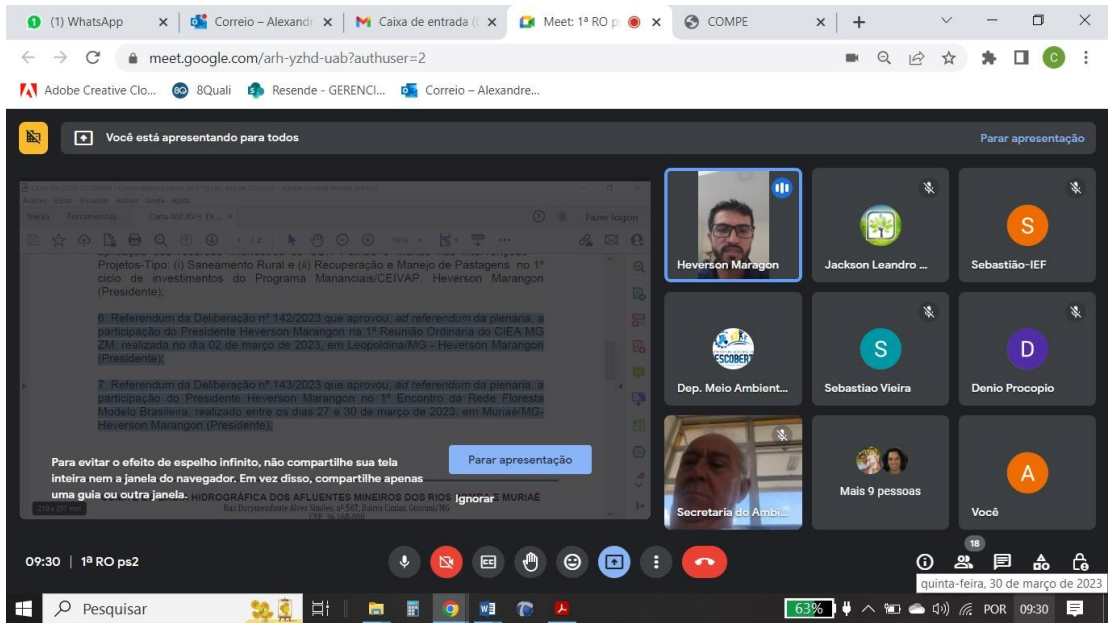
(1) WhatsApp
Correio – Alexand
Caixa de entrada
Meet: 1ª RO p
COMPE

meet.google.com/arh-yzhd-uab?authuser=2

Adobe Creative Clo... 8Quali Resende - GERENCI... Correio – Alexandre...

Você está apresentando para todos
Parar apresentação

Projetos-Tipo: (i) Saneamento Rural e (ii) Recuperação e Manejo de Pastagens no 1º ciclo de investimentos do Programa Mananciais/CEIVAP. Heverson Marangon (Presidente);

6. Referendum da Deliberação nº 142/2023 que aprovou, ad referendum da plenária, a participação do Presidente Heverson Marangon na 1ª Reunião Ordinária do CIEA MG ZM, realizada no dia 02 de março de 2023, em Leopoldina/MG - Heverson Marangon (Presidente);

7. Referendum da Deliberação nº 143/2023 que aprovou, ad referendum da plenária, a participação do Presidente Heverson Marangon no 1º Encontro da Rede Floresta Modelo Brasileira, realizado entre os dias 27 e 30 de março de 2023, em Muriaé/MG- Heverson Marangon (Presidente);

HIDROGRÁFICA DOS AFLUENTES MINEIROS DOS RIOS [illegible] MURIAÉ

Para evitar o efeito de espelho infinito, não compartilhe sua tela inteira nem a janela do navegador. Em vez disso, compartilhe apenas uma guia ou outra janela.
Parar apresentação
Ignorar

Heverson Maragon
Jackson Leandro ...
Sebastião-IEF
Dep. Meio Ambient...
Sebastiao Vieira
Denio Procopio
Secretaria do Ambi...
Mais 9 pessoas
Você

09:30 | 1ª RO ps2
18
quinta-feira, 30 de março de 2023

Pesquisar
63%
POR 09:30